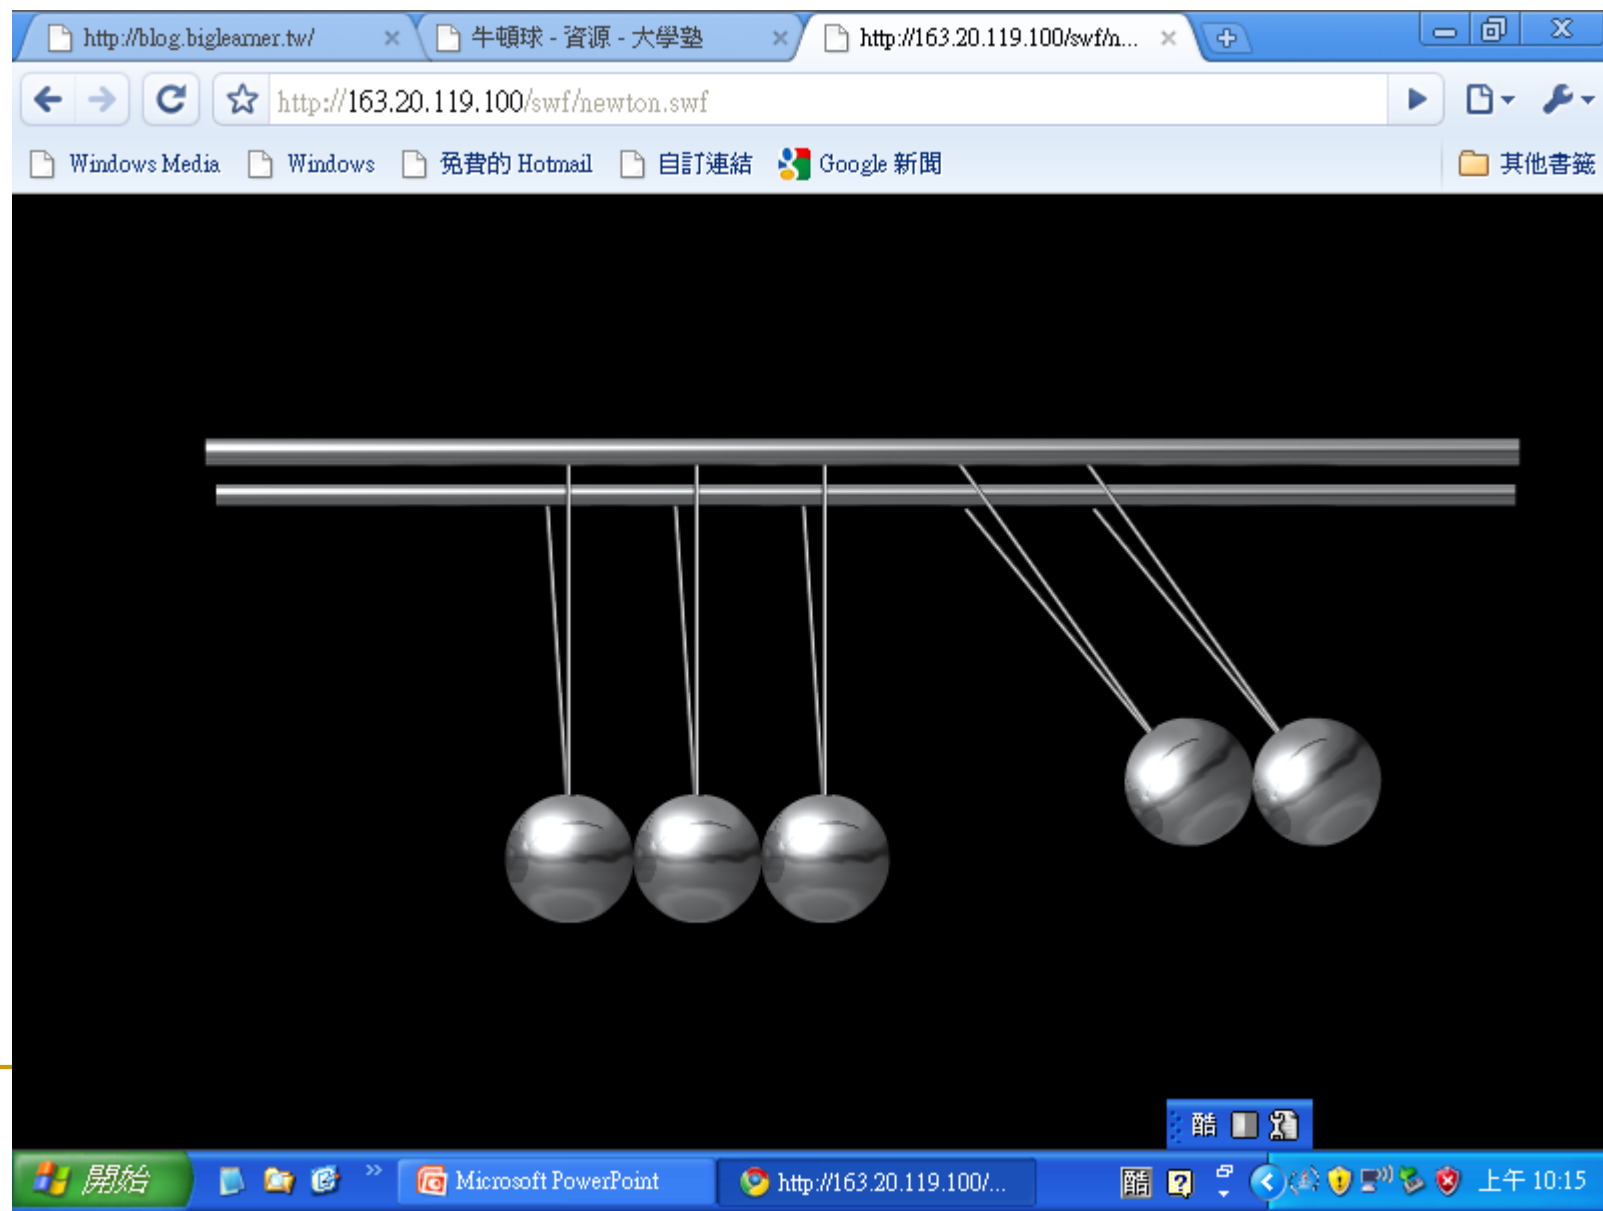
http://blog.biglearner.tw/ ×
牛頓球 - 資源 - 大學塾 ×
http://163.20.119.100/swf/n... ×

http://163.20.119.100/swf/newton.swf

Windows Media
Windows
免費的 Hotmail
自訂連結
Google 新聞
其他書籤

酷

開始
Microsoft PowerPoint
http://163.20.119.100/...
酷
上午 10:15